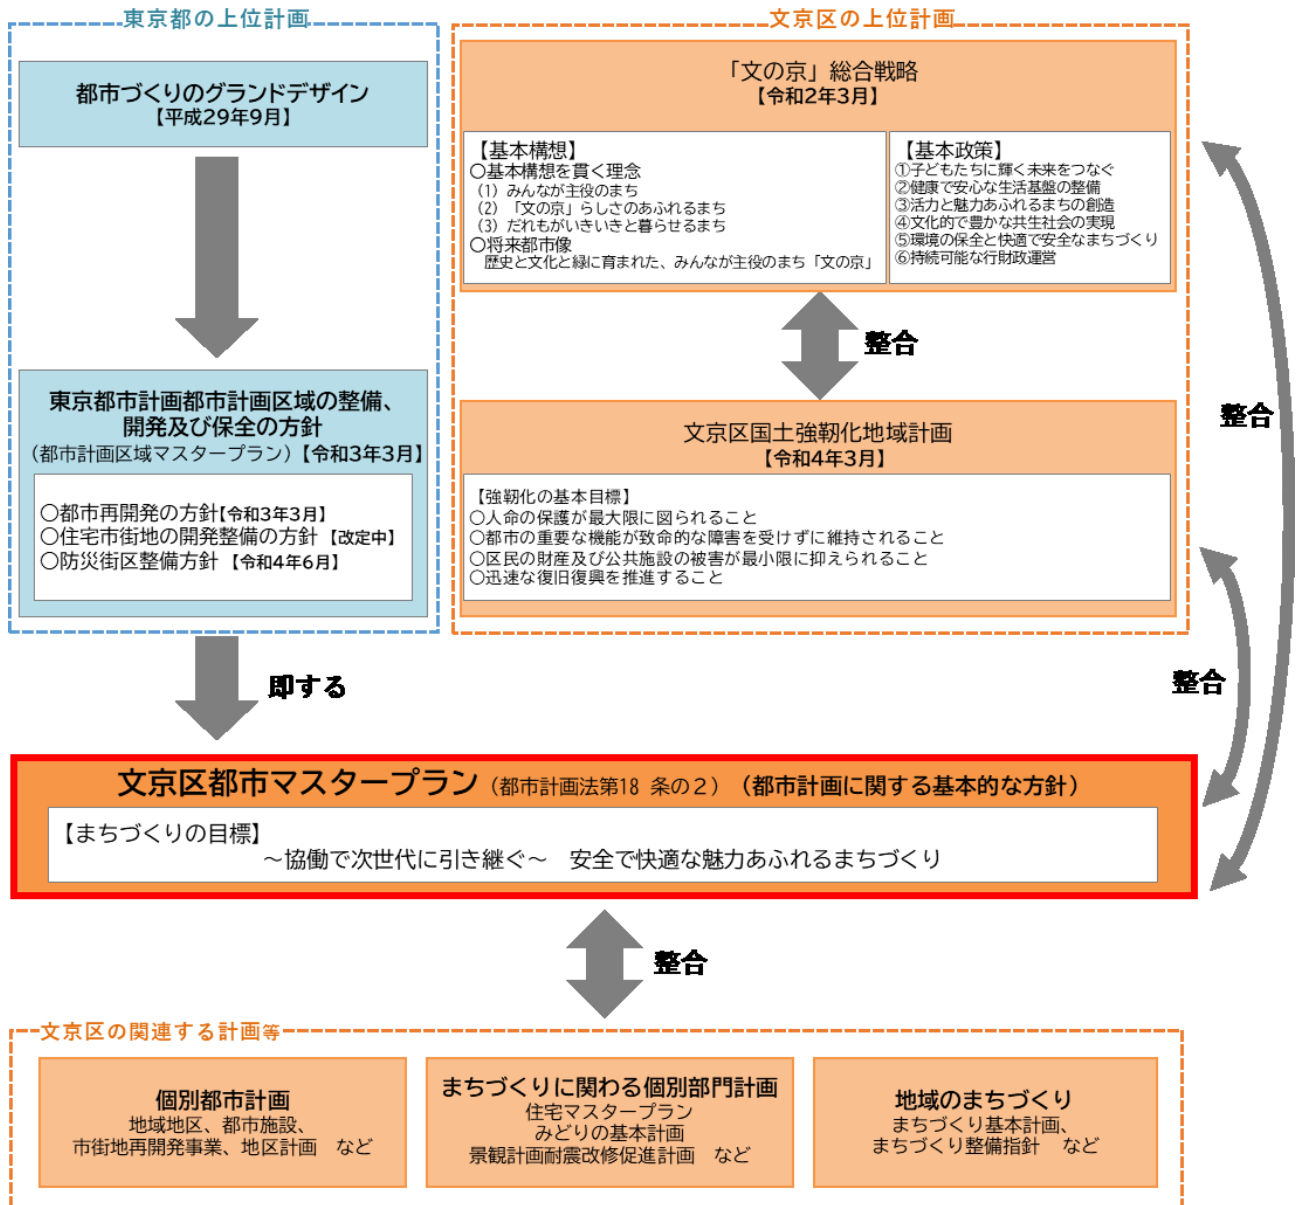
東京都の上位計画

都市づくりのグランドデザイン
【平成29年9月】

東京都市計画都市計画区域の整備、開発及び保全の方針
(都市計画区域マスタープラン)【令和3年3月】

○都市再開発の方針【令和3年3月】
○住宅市街地の開発整備の方針【改定中】
○防災街区整備方針【令和4年6月】

文京区の上位計画

「文の京」総合戦略
【令和2年3月】

【基本構想】
○基本構想を貫く理念
(1) みんなが主役のまち
(2) 「文の京」らしさのあふれるまち
(3) だれもがいきいきと暮らせるまち
○将来都市像
歴史と文化と緑に育まれた、みんなが主役のまち「文の京」

【基本政策】
①子どもたちに輝く未来をつなぐ
②健康で安心な生活基盤の整備
③活力と魅力あふれるまちの創造
④文化的で豊かな共生社会の実現
⑤環境の保全と快適で安全なまちづくり
⑥持続可能な行財政運営

整合

文京区国土強靭化地域計画
【令和4年3月】

【強靭化の基本目標】
○人命の保護が最大限に図られること
○都市の重要な機能が致命的な障害を受けずに維持されること
○区民の財産及び公共施設の被害が最小限に抑えられること
○迅速な復旧復興を推進すること

整合

即する

整合

文京区都市マスタープラン(都市計画法第18 条の2)(都市計画に関する基本的な方針)
【まちづくりの目標】
～協働で次世代に引き継ぐ～　安全で快適な魅力あふれるまちづくり

整合

文京区の関連する計画等

個別都市計画
地域地区、都市施設、市街地再開発事業、地区計画　など

まちづくりに関わる個別部門計画
住宅マスタープラン
みどりの基本計画
景観計画耐震改修促進計画　など

地域のまちづくり
まちづくり基本計画、まちづくり整備指針　など